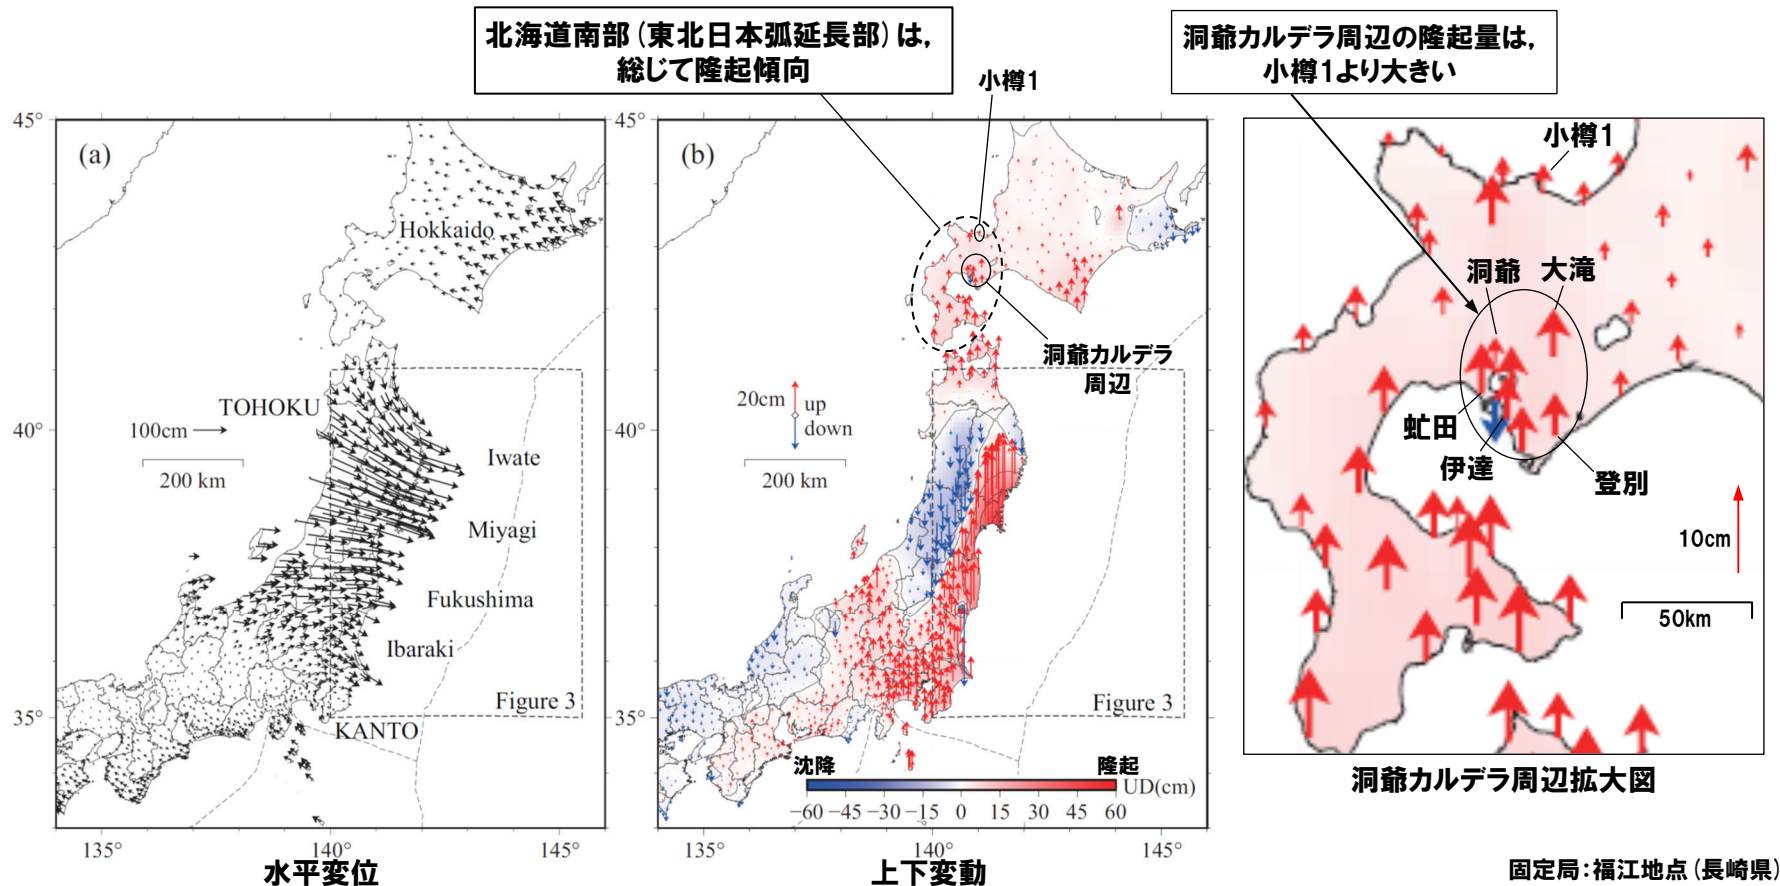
北海道南部（東北日本弧延長部）は，総じて隆起傾向

小樽1

洞爺カルデラ周辺の隆起量は，小樽1より大きい

45°

(a)

Hokkaido

TOHOKU

100cm

200 km

40°

Iwate

Miyagi

Fukushima

Ibaraki

Figure 3

35°

KANTO

135°

140°

145°

水平変位

45°

(b)

20cm up down

200 km

40°

洞爺カルデラ周辺

Figure 3

35°

沈降

隆起

UD(cm)

−60 −45 −30 −15 0 15 30 45 60

135°

140°

145°

上下変動

小樽1

洞爺

大滝

虻田

伊達

登別

10cm

50km

洞爺カルデラ周辺拡大図

固定局：福江地点（長崎県）